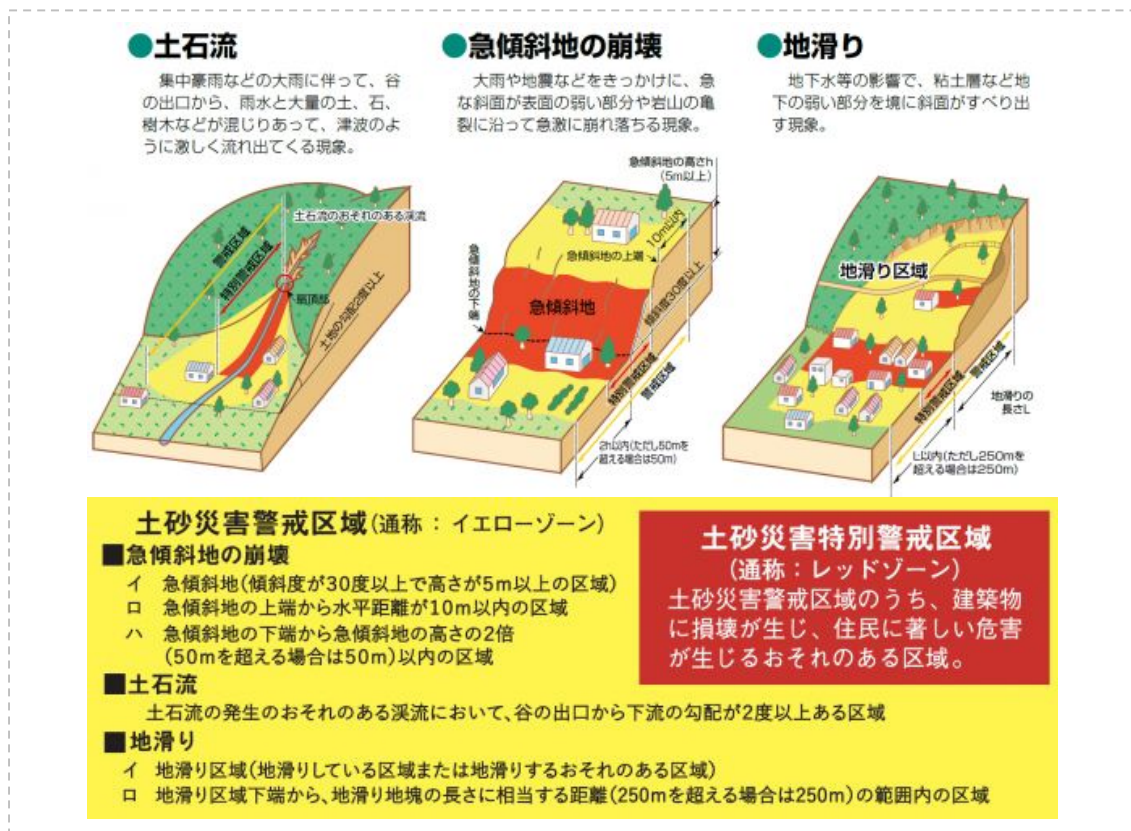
●土石流

集中豪雨などの大雨に伴って、谷の出口から、雨水と大量の土、石、樹木などが混じりあって、津波のように激しく流れ出てくる現象。

土石流のおそれのある渓流

警戒区域

特別警戒区域

扇頂部

土地の勾配2度以上

●急傾斜地の崩壊

大雨や地震などをきっかけに、急な斜面が表面の弱い部分や岩山の亀裂に沿って急激に崩れ落ちる現象。

急傾斜地の高さh（5m以上）

10m以内

急傾斜地の上端

急傾斜地の下端

急傾斜地

傾斜度30度以上

特別警戒区域

警戒区域

2h以内(ただし50mを超える場合は50m)

●地滑り

地下水等の影響で、粘土層など地下の弱い部分を境に斜面がすべり出す現象。

地滑り区域

警戒区域

特別警戒区域

地滑りの長さL

L以内(ただし250mを超える場合は250m)

土砂災害警戒区域（通称：イエローゾーン）

■急傾斜地の崩壊

イ　急傾斜地（傾斜度が30度以上で高さが5m以上の区域）

ロ　急傾斜地の上端から水平距離が10m以内の区域

ハ　急傾斜地の下端から急傾斜地の高さの2倍（50mを超える場合は50m）以内の区域

■土石流

土石流の発生のおそれのある渓流において、谷の出口から下流の勾配が2度以上ある区域

■地滑り

イ　地滑り区域（地滑りしている区域または地滑りするおそれのある区域）

ロ　地滑り区域下端から、地滑り地塊の長さに相当する距離（250mを超える場合は250m）の範囲内の区域

土砂災害特別警戒区域

（通称：レッドゾーン）

土砂災害警戒区域のうち、建築物に損壊が生じ、住民に著しい危害が生じるおそれのある区域。